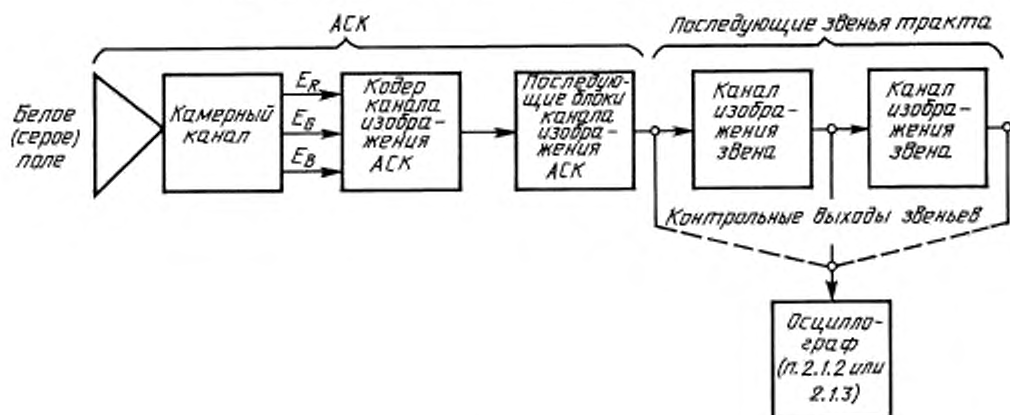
АСК

Последующие звенья тракта

Белое (серое) поле

Камерный канал

$E_R$

$E_G$

$E_B$

Кодер канала изображения АСК

Последующие блоки канала изображения АСК

Канал изображения звена

Канал изображения звена

Контрольные выходы звеньев

Осциллограф (п. 2.1.2 или 2.1.3)